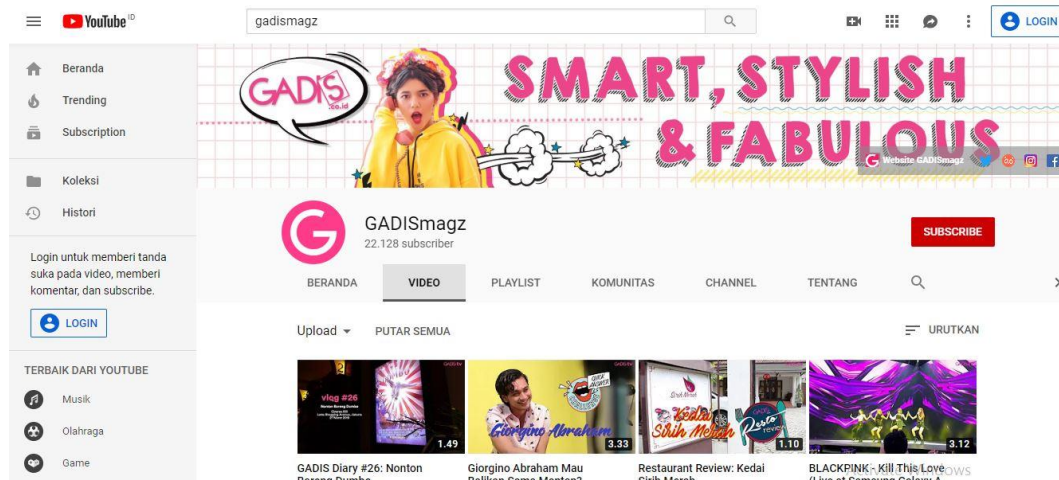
YouTube ID

gadismagz

LOGIN

Beranda

Trending

Subscription

Koleksi

Histori

Login untuk memberi tanda suka pada video, memberi komentar, dan subscribe.

LOGIN

TERBAIK DARI YOUTUBE

Musik

Olahraga

Game

GADIS .co.id

SMART, STYLISH & FABULOUS

Website GADISmagz

GADISmagz

22.128 subscriber

SUBSCRIBE

BERANDA

VIDEO

PLAYLIST

KOMUNITAS

CHANNEL

TENTANG

Upload

PUTAR SEMUA

URUTKAN

vlog #26

1.49

Giorgino Abraham

3.33

Kedai Sirih Merah

Resto

1.10

3.12

GADIS Diary #26: Nonton

Giorgino Abraham Mau

Restaurant Review: Kedai

BLACKPINK - Kill This Love